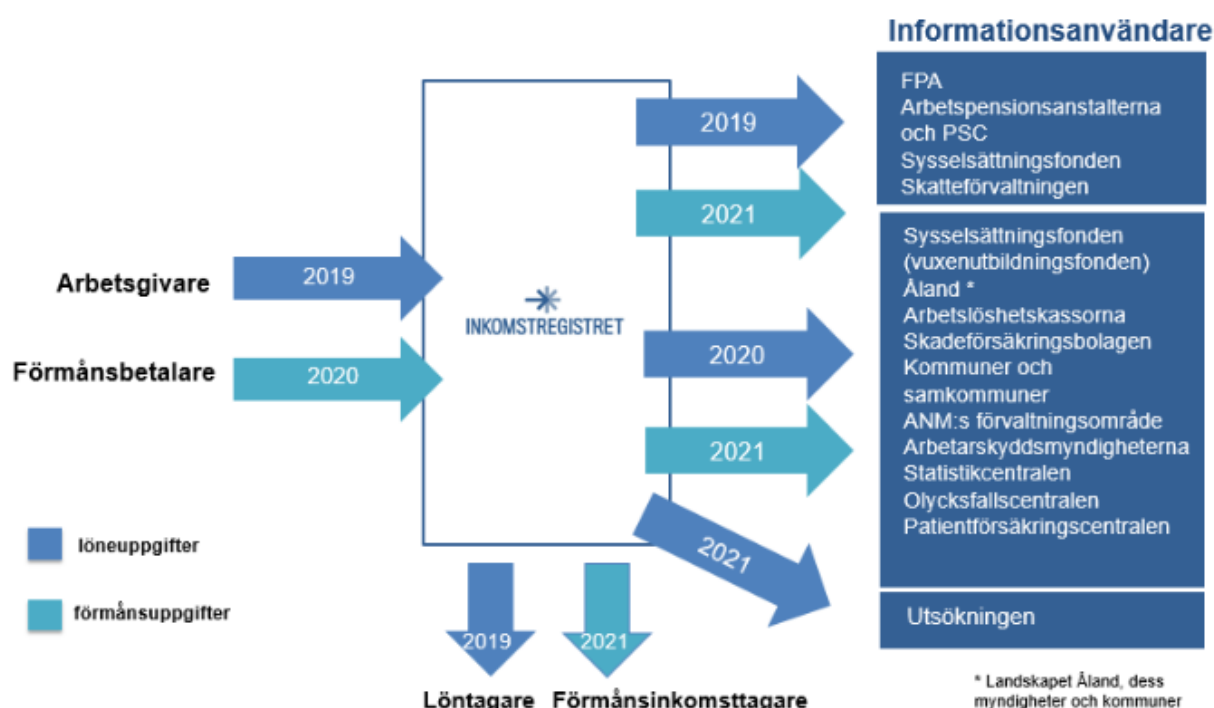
Informationsanvändare

FPA
Arbetspensionsanstalterna och PSC
Sysselsättningsfonden
Skatteförvaltningen

Sysselsättningsfonden (vuxenutbildningsfonden)
Åland *
Arbetslöshetskassorna
Skadeförsäkringsbolagen
Kommuner och samkommuner
ANM:s förvaltningsområde
Arbetarskyddsmyndigheterna
Statistikcentralen
Olycksfallscentralen
Patientförsäkringscentralen

Utsökningen

2019
2021
2020
2021
2021

Arbetsgivare
2019
Förmånsbetalare
2020

INKOMSTREGISTRET

löneuppgifter
förmånsuppgifter

2019
2021
Löntagare
Förmånsinkomsttagare

* Landskapet Åland, dess myndigheter och kommuner